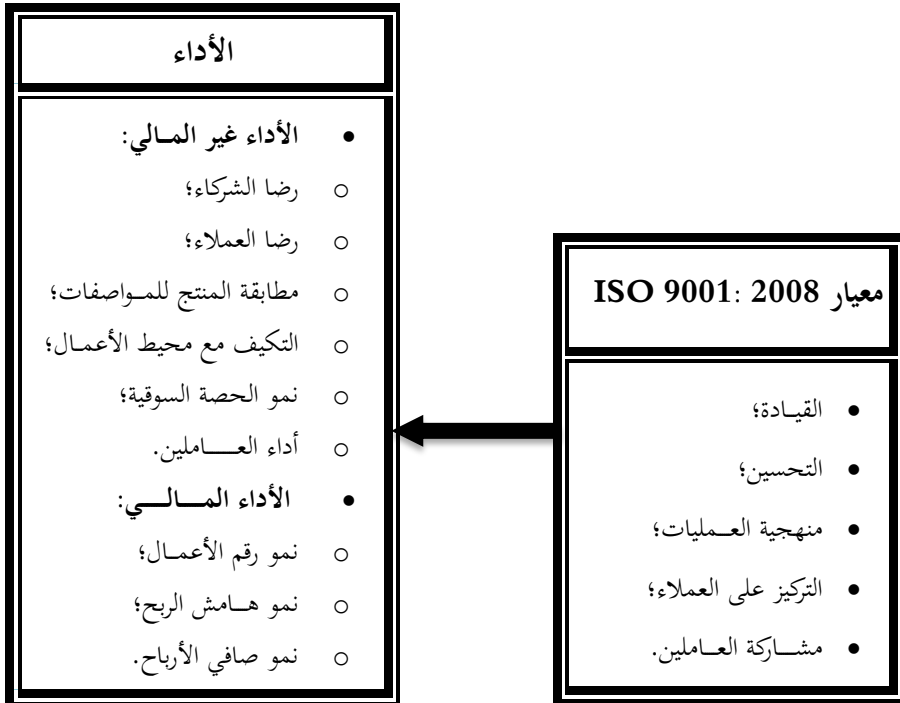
معيار ISO 9001: 2008

• القيادة؛
• التحسين؛
• منهجية العمليات؛
• التركيز على العملاء؛
• مشاركة العاملين.

الأداء

• الأداء غير المالي:
○ رضا الشركاء؛
○ رضا العملاء؛
○ مطابقة المنتج للمواصفات؛
○ التكيف مع محيط الأعمال؛
○ نمو الحصة السوقية؛
○ أداء العاملين.
• الأداء المالي:
○ نمو رقم الأعمال؛
○ نمو هامش الربح؛
○ نمو صافي الأرباح.